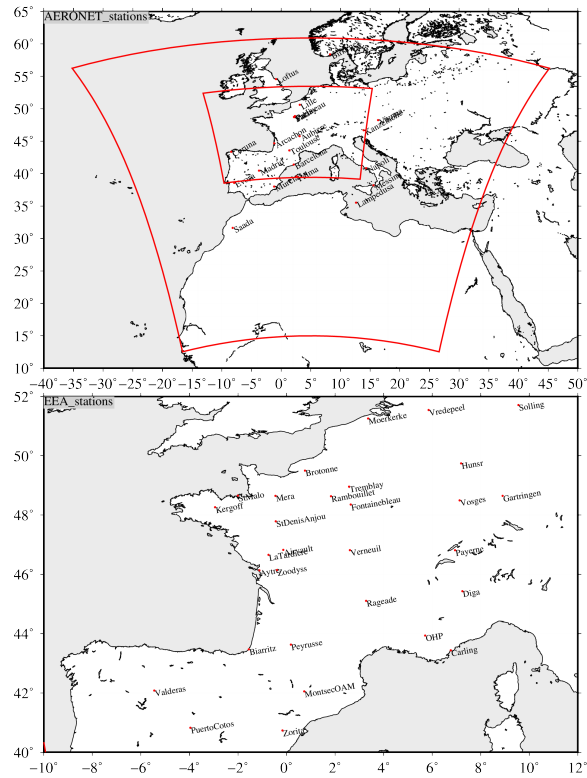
AERONET_stations

65°
60°
55°
50°
45°
40°
35°
30°
25°
20°
15°
10°

Loftus
Lille
Palaiseau
Arcachon
Corunna
Aubiere
Toulouse
Barcelona
Madrid
Palma
Murcia
Saada
Lampedusa
Napoli
Lecce

−40° −35° −30° −25° −20° −15° −10° −5° 0° 5° 10° 15° 20° 25° 30° 35° 40° 45° 50°

EEA_stations

52°
50°
48°
46°
44°
42°
40°

Moerkerke
Vredepeel
Solling
Hunsr
Brotonne
Tremblay
Rambouillet
Fontainebleau
StMalo
Mera
Kergoff
Vosges
Gartringen
StDenisAnjou
LaTardiere
Lamargault
Verneuil
Payerne
Iryrit
Zoodyss
Diga
Rageade
OHP
Carling
Biarritz
Peyrusse
Valderas
MontsecOAM
PuertoCotos
Zorita

−10° −8° −6° −4° −2° 0° 2° 4° 6° 8° 10° 12°